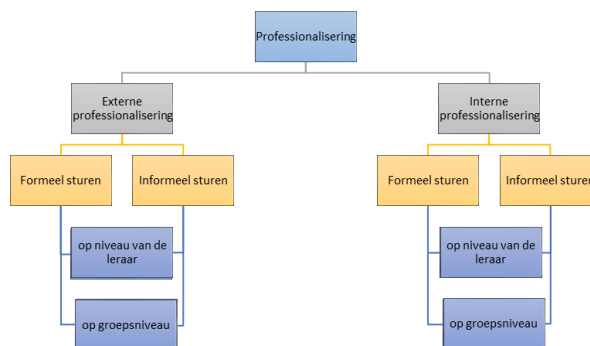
Professionalisering

Externe professionalisering

Formeel sturen

Informeel sturen

op niveau van de leraar

op groepsniveau

Interne professionalisering

Formeel sturen

Informeel sturen

op niveau van de leraar

op groepsniveau